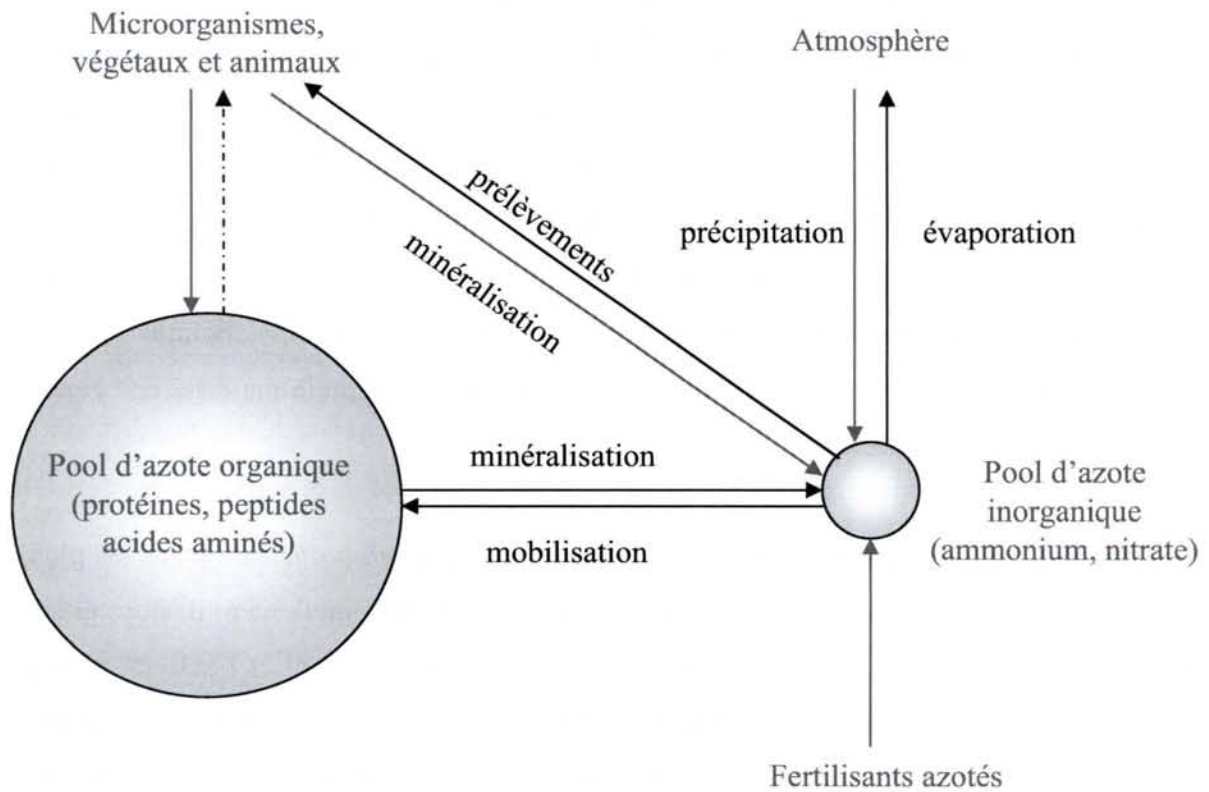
Microorganismes, végétaux et animaux

Atmosphère

prélèvements

minéralisation

précipitation

évaporation

Pool d'azote organique (protéines, peptides acides aminés)

minéralisation

mobilisation

Pool d'azote inorganique (ammonium, nitrate)

Fertilisants azotés